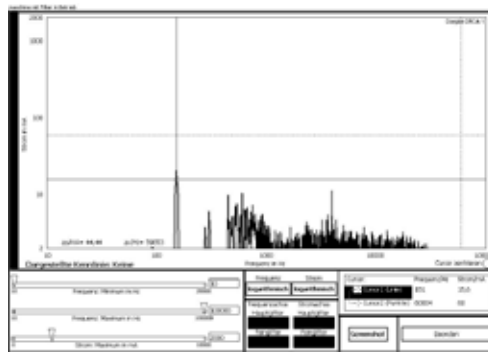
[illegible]

Compile DFCA-1

Strom in mA

Frequenz in Hz

Cursor zentrieren

Übergestellte Koordinaten: Keine

Frequenz: Minimum in Hz

Frequenz: Maximum in Hz

Strom: Maximum in mA

Frequenz

Strom

logarithmisch

logarithmisch

Frequenzachse Hauptgitter

Stromachse Hauptgitter

Cursor

Frequenz/Hz

Strom/mA

Cursor1 (Linie)

Cursor2 (Punkte)

Screenshot

Beenden